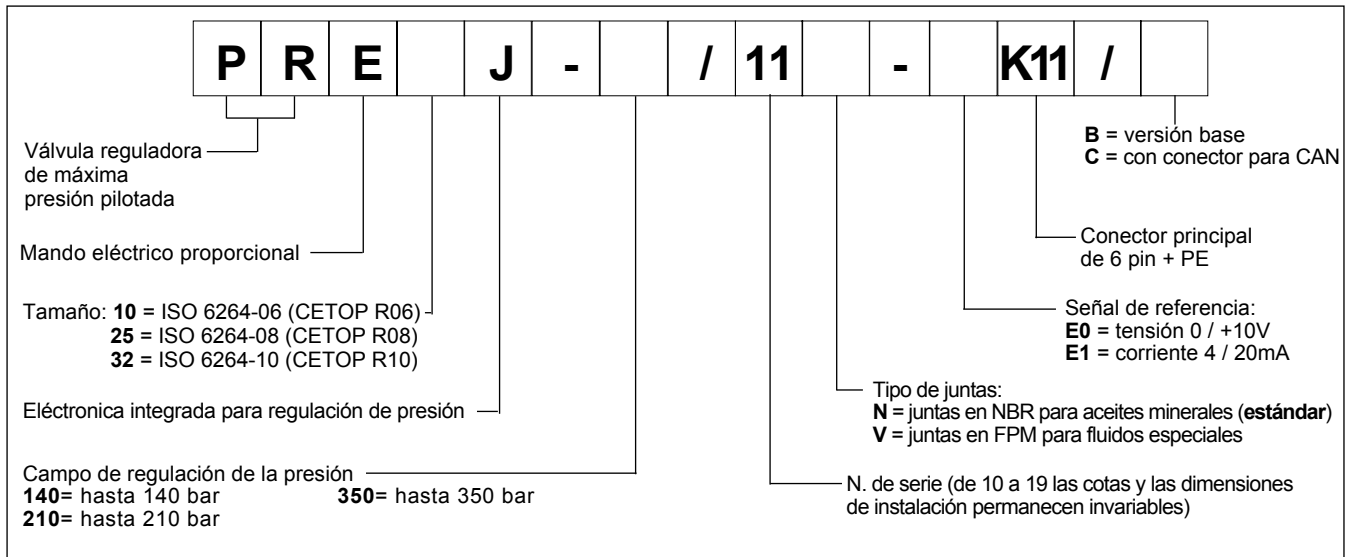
| P | R | E | | J | - | | / | 11 | | - | | K11 | / | |
|---|---|---|---|---|---|---|---|---|---|---|---|---|---|---|

Válvula reguladora de máxima presión pilotada

Mando eléctrico proporcional

Tamaño: **10** = ISO 6264-06 (CETOP R06)
**25** = ISO 6264-08 (CETOP R08)
**32** = ISO 6264-10 (CETOP R10)

Eléctronica integrada para regulación de presión

Campo de regulación de la presión
**140**= hasta 140 bar
**210**= hasta 210 bar
**350**= hasta 350 bar

**B** = versión base
**C** = con conector para CAN

Conector principal de 6 pin + PE

Señal de referencia:
**E0** = tensión 0 / +10V
**E1** = corriente 4 / 20mA

Tipo de juntas:
**N** = juntas en NBR para aceites minerales (**estándar**)
**V** = juntas en FPM para fluidos especiales

N. de serie (de 10 a 19 las cotas y las dimensiones de instalación permanecen invariables)